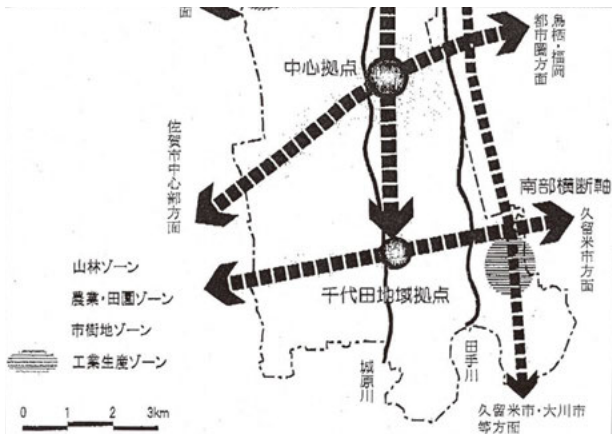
中心拠点

鳥栖・福岡都市圏方面

佐賀市中心部方面

南部横断軸

久留米市方面

千代田地域拠点

山林ゾーン

農業・田園ゾーン

市街地ゾーン

工業生産ゾーン

城原川

田手川

久留米市・大川市等方面

0 1 2 3km